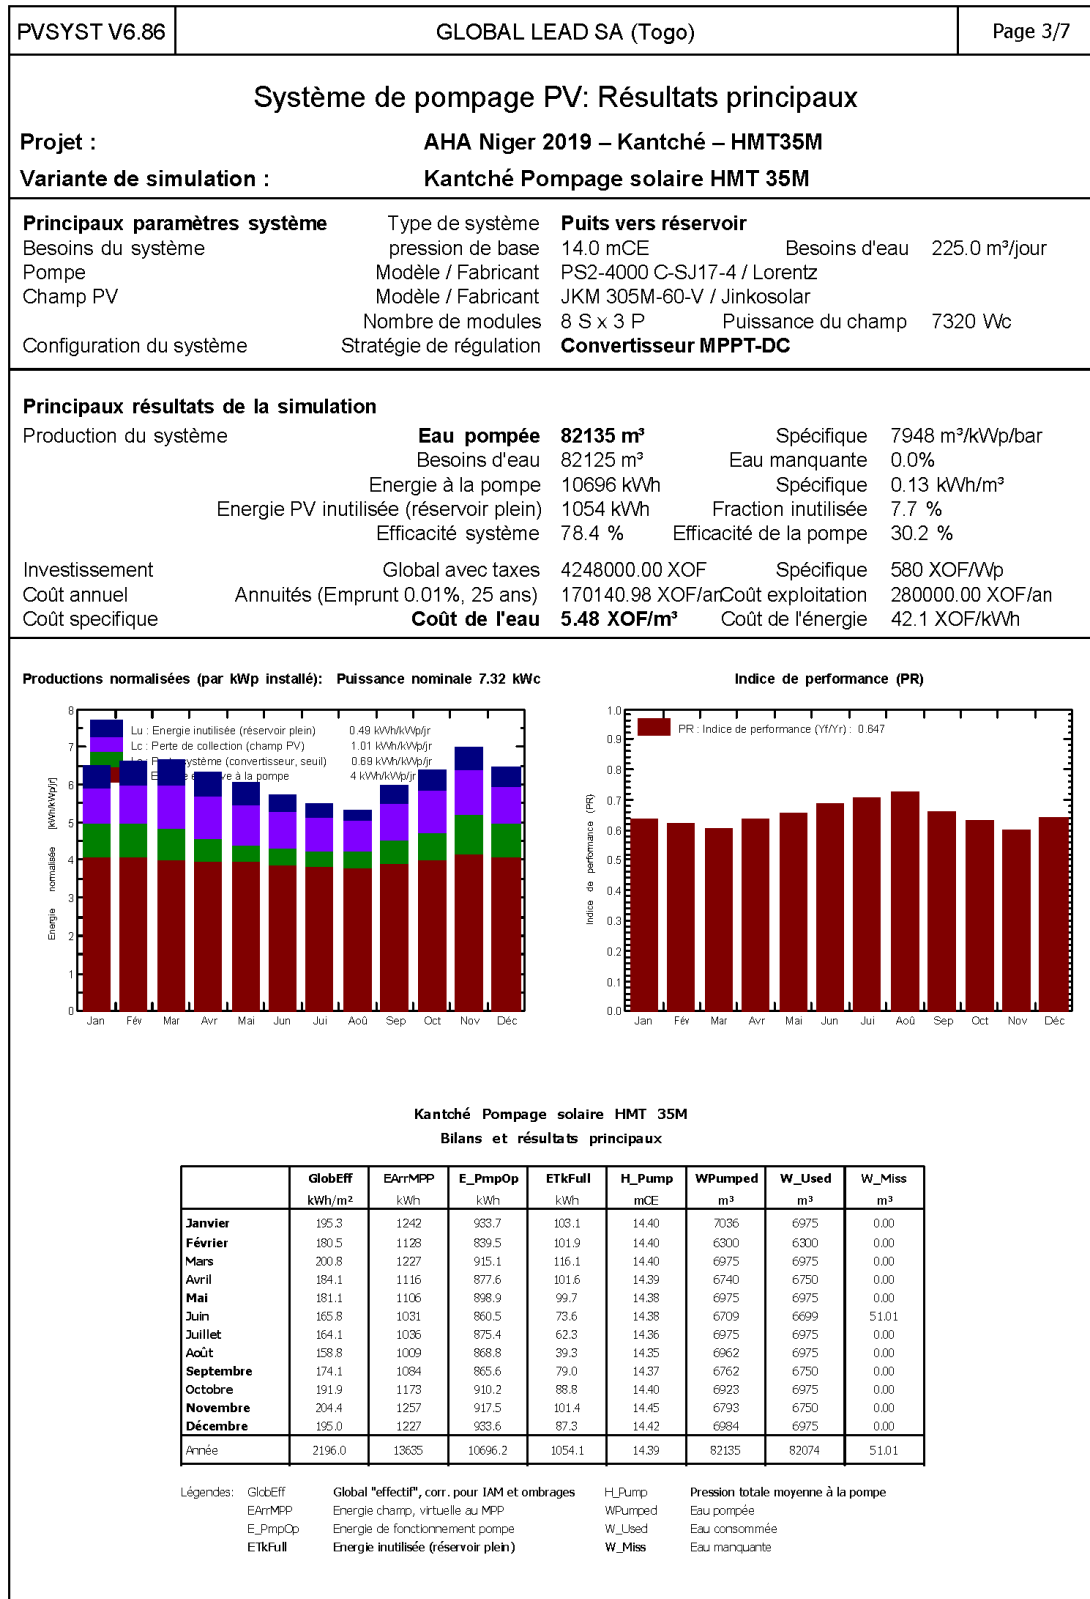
PVSYST V6.86 | GLOBAL LEAD SA (Togo) | Page 3/7

Système de pompage PV: Résultats principaux

Projet : AHA Niger 2019 – Kantché – HMT35M
Variante de simulation : Kantché Pompage solaire HMT 35M

Principaux paramètres système | Type de système | Puits vers réservoir
Besoins du système | pression de base | 14.0 mCE | Besoins d'eau | 225.0 m³/jour
Pompe | Modèle / Fabricant | PS2-4000 C-SJ17-4 / Lorentz
Champ PV | Modèle / Fabricant | JKM 305M-60-V / Jinkosolar
Nombre de modules | 8 S x 3 P | Puissance du champ | 7320 Wc
Configuration du système | Stratégie de régulation | Convertisseur MPPT-DC

Principaux résultats de la simulation
Production du système | Eau pompée | 82135 m³ | Spécifique | 7948 m³/kWp/bar
Besoins d'eau | 82125 m³ | Eau manquante | 0.0%
Energie à la pompe | 10696 kWh | Spécifique | 0.13 kWh/m³
Energie PV inutilisée (réservoir plein) | 1054 kWh | Fraction inutilisée | 7.7 %
Efficacité système | 78.4 % | Efficacité de la pompe | 30.2 %

Investissement | Global avec taxes | 4248000.00 XOF | Spécifique | 580 XOF/Wp
Coût annuel | Annuités (Emprunt 0.01%, 25 ans) | 170140.98 XOF/an | Coût exploitation | 280000.00 XOF/an
Coût specifique | Coût de l'eau | 5.48 XOF/m³ | Coût de l'énergie | 42.1 XOF/kWh

Productions normalisées (par kWp installé): Puissance nominale 7.32 kWc

Lu : Energie inutilisée (réservoir plein) 0.49 kWh/kWp/jr
Lc : Perte de collection (champ PV) 1.01 kWh/kWp/jr
Ls : Pertes système (convertisseur, seuil) 0.69 kWh/kWp/jr
Ef : Energie effective à la pompe 4 kWh/kWp/jr

Energie normalisée [kWh/kWp/jr]
0 1 2 3 4 5 6 7 8
Jan Fév Mar Avr Mai Jun Jui Aoû Sep Oct Nov Déc

Indice de performance (PR)

PR : Indice de performance (Yf/Yr) : 0.647

Indice de performance (PR)
0.0 0.1 0.2 0.3 0.4 0.5 0.6 0.7 0.8 0.9 1.0
Jan Fév Mar Avr Mai Jun Jui Aoû Sep Oct Nov Déc

Kantché Pompage solaire HMT 35M
Bilans et résultats principaux

| | GlobEff kWh/m² | EArrMPP kWh | E_PmpOp kWh | ETkFull kWh | H_Pump mCE | WPumped m³ | W_Used m³ | W_Miss m³ |
|---|---|---|---|---|---|---|---|---|
| Janvier | 195.3 | 1242 | 933.7 | 103.1 | 14.40 | 7036 | 6975 | 0.00 |
| Février | 180.5 | 1128 | 839.5 | 101.9 | 14.40 | 6300 | 6300 | 0.00 |
| Mars | 200.8 | 1227 | 915.1 | 116.1 | 14.40 | 6975 | 6975 | 0.00 |
| Avril | 184.1 | 1116 | 877.6 | 101.6 | 14.39 | 6740 | 6750 | 0.00 |
| Mai | 181.1 | 1106 | 898.9 | 99.7 | 14.38 | 6975 | 6975 | 0.00 |
| Juin | 165.8 | 1031 | 860.5 | 73.6 | 14.38 | 6709 | 6699 | 51.01 |
| Juillet | 164.1 | 1036 | 875.4 | 62.3 | 14.36 | 6975 | 6975 | 0.00 |
| Août | 158.8 | 1009 | 868.8 | 39.3 | 14.35 | 6962 | 6975 | 0.00 |
| Septembre | 174.1 | 1084 | 865.6 | 79.0 | 14.37 | 6762 | 6750 | 0.00 |
| Octobre | 191.9 | 1173 | 910.2 | 88.8 | 14.40 | 6923 | 6975 | 0.00 |
| Novembre | 204.4 | 1257 | 917.5 | 101.4 | 14.45 | 6793 | 6750 | 0.00 |
| Décembre | 195.0 | 1227 | 933.6 | 87.3 | 14.42 | 6984 | 6975 | 0.00 |
| Année | 2196.0 | 13635 | 10696.2 | 1054.1 | 14.39 | 82135 | 82074 | 51.01 |

Légendes: GlobEff Global "effectif", corr. pour IAM et ombrages
EArrMPP Energie champ, virtuelle au MPP
E_PmpOp Energie de fonctionnement pompe
ETkFull Energie inutilisée (réservoir plein)
H_Pump Pression totale moyenne à la pompe
WPumped Eau pompée
W_Used Eau consommée
W_Miss Eau manquante